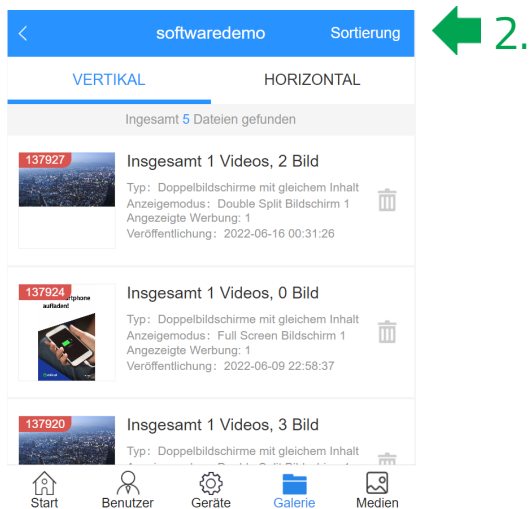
<

softwaredemo

Sortierung

2.

VERTIKAL

HORIZONTAL

Ingesamt 5 Dateien gefunden

137927

Insgesamt 1 Videos, 2 Bild

Typ：Doppelbildschirme mit gleichem Inhalt
Anzeigemodus：Double Split Bildschirm 1
Angezeigte Werbung: 1
Veröffentlichung：2022-06-16 00:31:26

137924

rtphone
aufladen!

Insgesamt 1 Videos, 0 Bild

Typ：Doppelbildschirme mit gleichem Inhalt
Anzeigemodus：Full Screen Bildschirm 1
Angezeigte Werbung: 1
Veröffentlichung：2022-06-09 22:58:37

137920

Insgesamt 1 Videos, 3 Bild

Typ：Doppelbildschirme mit gleichem Inhalt
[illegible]

Start

Benutzer

Geräte

Galerie

Medien